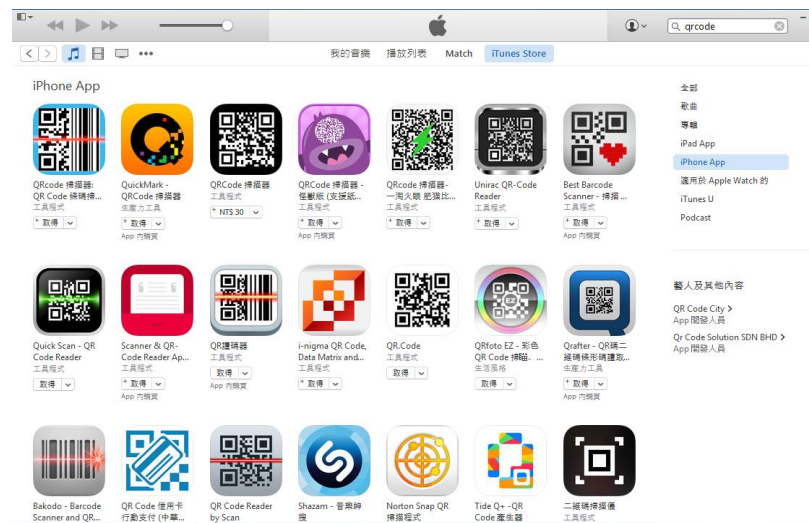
我的音樂 播放列表 Match iTunes Store

qrcode

iPhone App

QRcode 掃描器: QR Code 條碼掃... 工具程式 取得

QuickMark - QRCode 掃描器 生產力工具 取得 App 內購買

QRCode 掃描器 工具程式 NT$ 30

QRCode 掃描器 - 怪獸版 (支援瓶... 工具程式 取得 App 內購買

QRcode 掃描器 - 一淘火眼 肥貓比... 工具程式 取得

Unirac QR-Code Reader 工具程式 取得

Best Barcode Scanner - 掃描... 工具程式 取得 App 內購買

Quick Scan - QR Code Reader 工具程式 取得

Scanner & QR-Code Reader Ap... 工具程式 取得 App 內購買

QR讀碼器 工具程式 取得 App 內購買

i-nigma QR Code, Data Matrix and... 工具程式 取得

QR.Code 工具程式 取得

QRfoto EZ - 彩色 QR Code 掃瞄... 生活風格 取得

Qrafter - QR碼二維碼條形碼讀取... 生產力工具 取得 App 內購買

Bakodo - Barcode Scanner and QR...

QR Code 信用卡 行動支付 (中華...

QR Code Reader by Scan

Shazam - 音樂辨識

Norton Snap QR 掃描程式

Tide Q+ -QR Code 產生器

二維碼掃描儀

全部
歌曲
專輯
iPad App
iPhone App
適用於 Apple Watch 的
iTunes U
Podcast

藝人及其他內容

QR Code City >
App 開發人員

Qr Code Solution SDN BHD >
App 開發人員